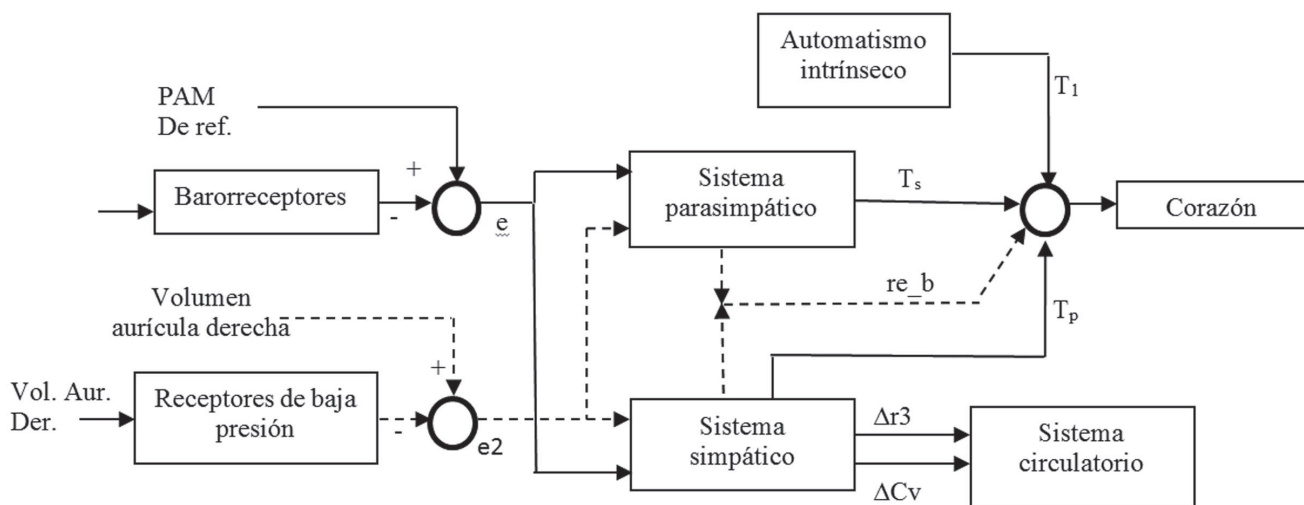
Automatismo intrínseco

$T_1$

PAM
De ref.

+

Barorreceptores

-

e

Sistema parasimpático

$T_s$

Corazón

Volumen aurícula derecha

re_b

$T_p$

+

Vol. Aur. Der.

Receptores de baja presión

-

e2

Sistema simpático

$\Delta r3$

$\Delta Cv$

Sistema circulatorio